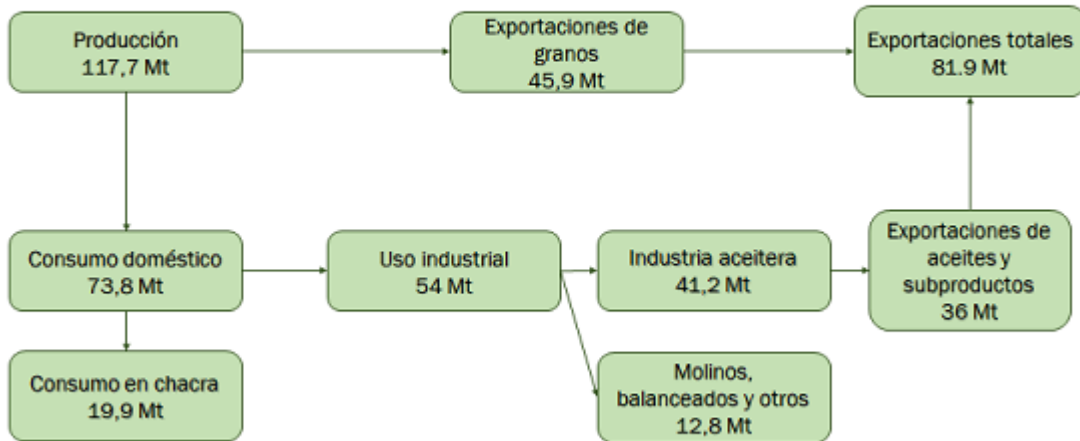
Producción
117,7 Mt

Exportaciones de granos
45,9 Mt

Exportaciones totales
81.9 Mt

Consumo doméstico
73,8 Mt

Uso industrial
54 Mt

Industria aceitera
41,2 Mt

Exportaciones de aceites y subproductos
36 Mt

Consumo en chacra
19,9 Mt

Molinos, balanceados y otros
12,8 Mt